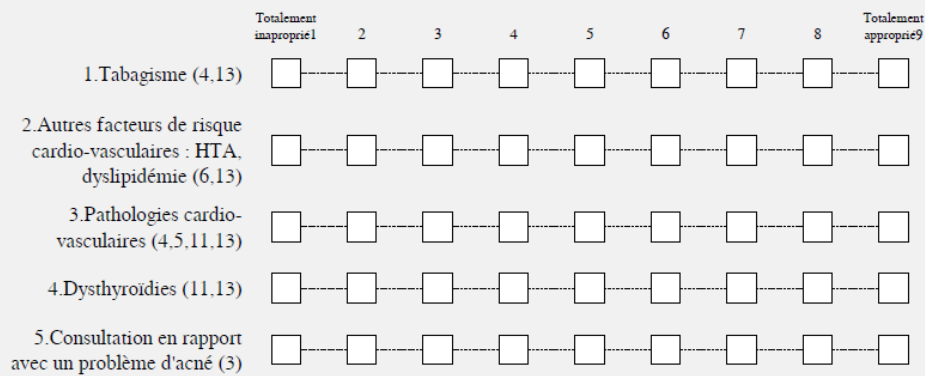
| | Totalement inapproprié1 | 2 | 3 | 4 | 5 | 6 | 7 | 8 | Totalement approprié9 |
|---|---|---|---|---|---|---|---|---|---|
| 1.Tabagisme (4,13) | | | | | | | | | |
| 2.Autres facteurs de risque cardio-vasculaires : HTA, dyslipidémie (6,13) | | | | | | | | | |
| 3.Pathologies cardio-vasculaires (4,5,11,13) | | | | | | | | | |
| 4.Dysthyroïdies (11,13) | | | | | | | | | |
| 5.Consultation en rapport avec un problème d'acné (3) | | | | | | | | | |